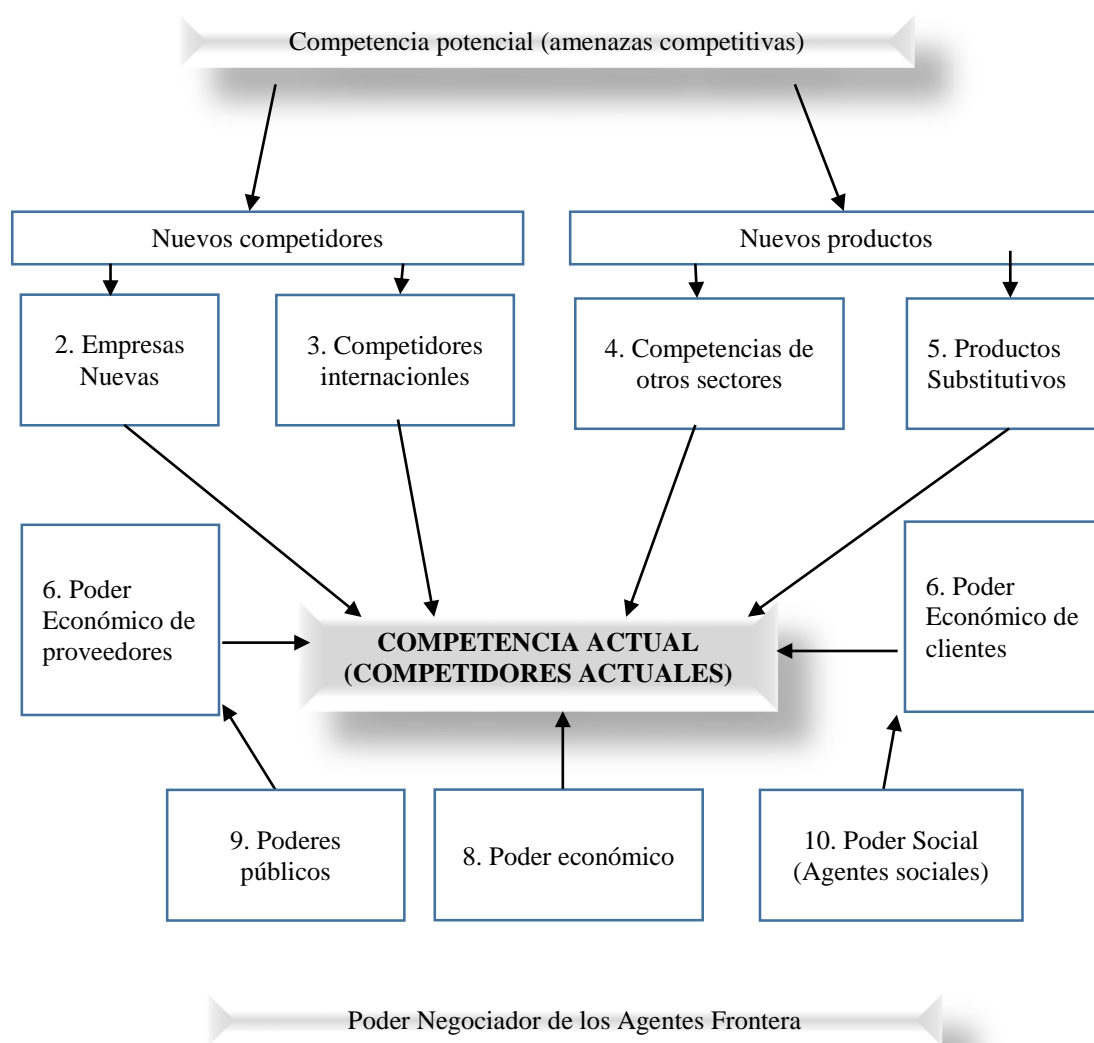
Competencia potencial (amenazas competitivas)

Nuevos competidores

Nuevos productos

2. Empresas Nuevas

3. Competidores internacionles

4. Competencias de otros sectores

5. Productos Substitutivos

6. Poder Económico de proveedores

**COMPETENCIA ACTUAL (COMPETIDORES ACTUALES)**

6. Poder Económico de clientes

9. Poderes públicos

8. Poder económico

10. Poder Social (Agentes sociales)

Poder Negociador de los Agentes Frontera